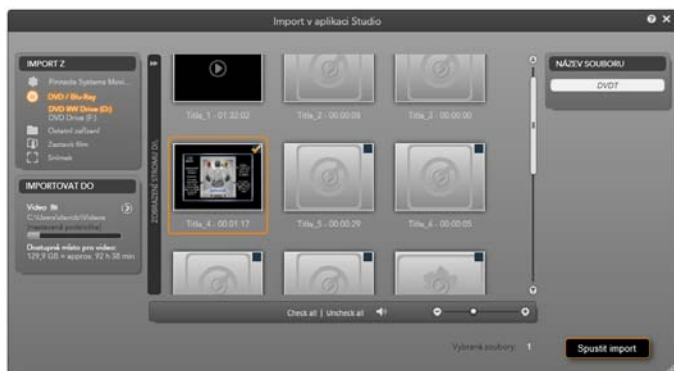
Import v aplikaci Studio

IMPORT Z

Pinnacle Systems Movi...

DVD / Blu-Ray

DVD RW Drive (D:)

DVD Drive (F:)

Ostatní zařízení

Zastavit film

Snímek

IMPORTOVAT DO

Video

C:\Users\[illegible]\Videos

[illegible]

Dostupné místo pro video: 129,9 GB = approx. 92 h 38 min

ZOBRAZENÍ STROMU DL

Title_1 - 01:32:02

Title_2 - 00:00:08

Title_3 - 00:00:00

Title_4 - 00:01:17

Title_5 - 00:00:29

Title_6 - 00:00:05

Check all | Uncheck all

NÁZEV SOUBORU

DVDT

Vybrané soubory: 1

Spustit import